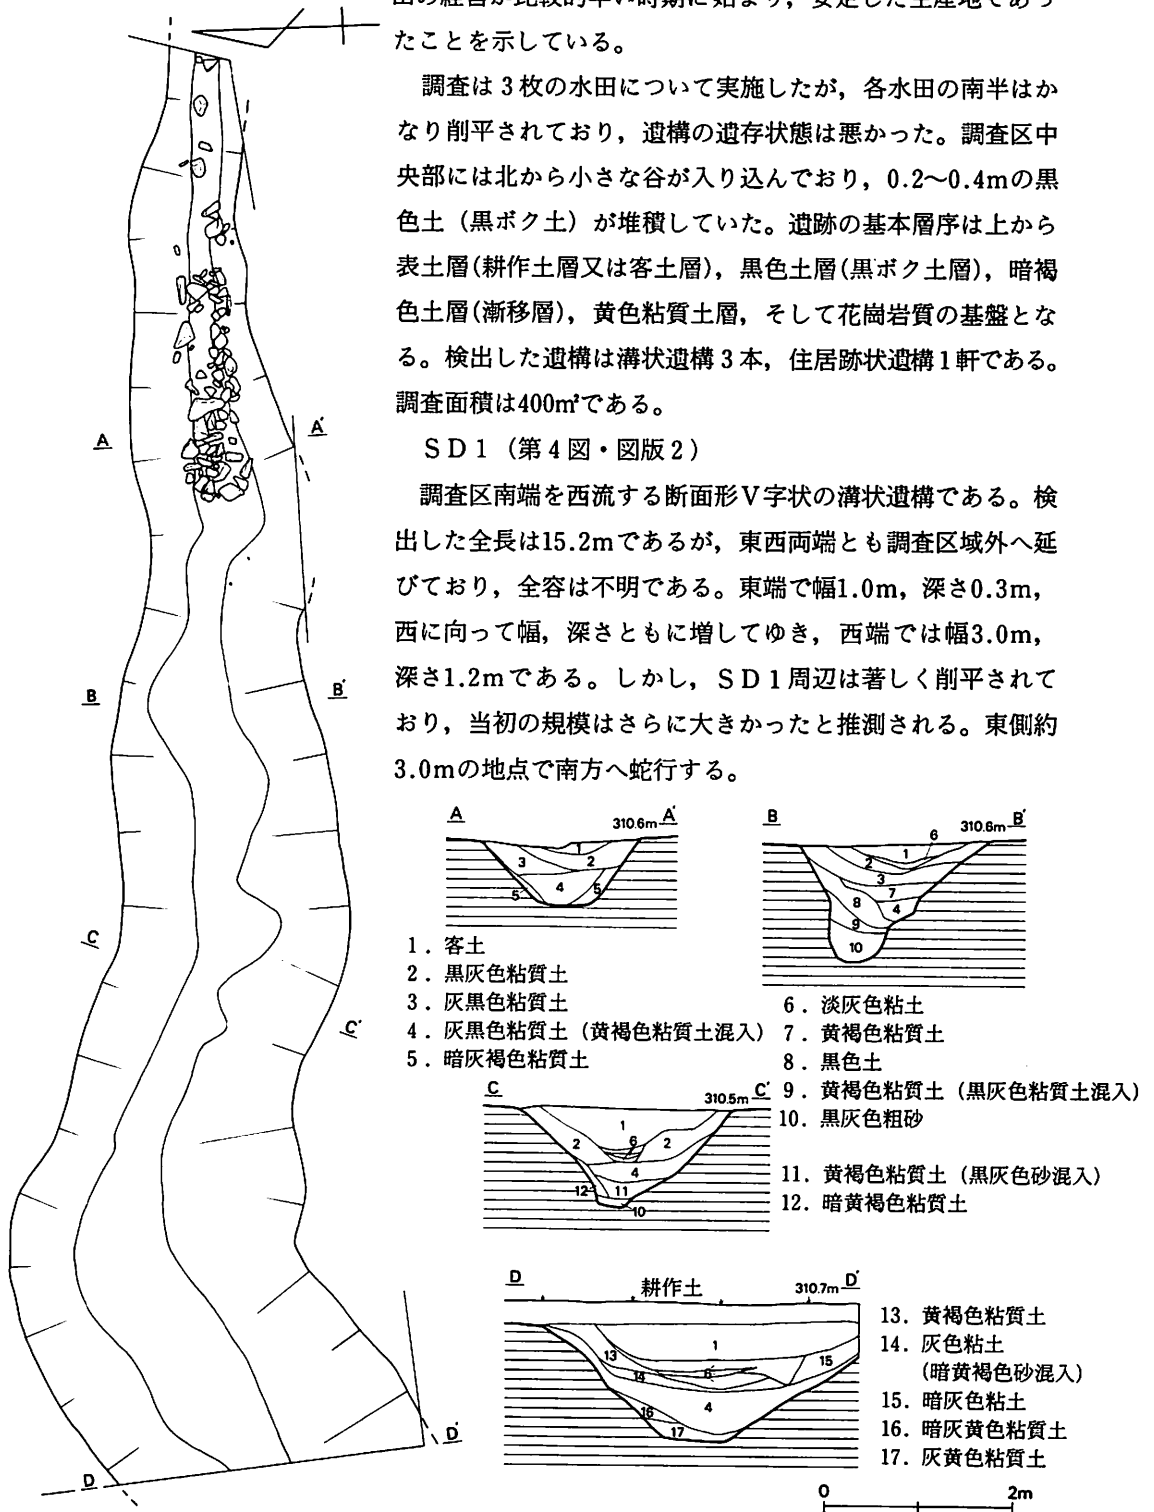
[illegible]の経営が比較的早い時期に始まり，安定した生産地であったことを示している。

調査は3枚の水田について実施したが，各水田の南半はかなり削平されており，遺構の遺存状態は悪かった。調査区中央部には北から小さな谷が入り込んでおり，0.2〜0.4mの黒色土（黒ボク土）が堆積していた。遺跡の基本層序は上から表土層(耕作土層又は客土層)，黒色土層(黒ボク土層)，暗褐色土層(漸移層)，黄色粘質土層，そして花崗岩質の基盤となる。検出した遺構は溝状遺構3本，住居跡状遺構1軒である。調査面積は400m²である。

SD1（第4図・図版2）

調査区南端を西流する断面形V字状の溝状遺構である。検出した全長は15.2mであるが，東西両端とも調査区域外へ延びており，全容は不明である。東端で幅1.0m，深さ0.3m，西に向って幅，深さともに増してゆき，西端では幅3.0m，深さ1.2mである。しかし，SD1周辺は著しく削平されており，当初の規模はさらに大きかったと推測される。東側約3.0mの地点で南方へ蛇行する。

A　A'　B　B'　C　C'　D　D'

A　310.6m A'
1　2　3　4　5　5

B　310.6m B'
1　2　3　4　6　7　8　9　10

1．客土
2．黒灰色粘質土
3．灰黒色粘質土
4．灰黒色粘質土（黄褐色粘質土混入）
5．暗灰褐色粘質土

6．淡灰色粘土
7．黄褐色粘質土
8．黒色土
9．黄褐色粘質土（黒灰色粘質土混入）
10．黒灰色粗砂

C　310.5m C'
1　2　2　4　6　10　11　12

11．黄褐色粘質土（黒灰色砂混入）
12．暗黄褐色粘質土

D　耕作土　310.7m D'
1　4　6　13　14　15　16　17

13．黄褐色粘質土
14．灰色粘土（暗黄褐色砂混入）
15．暗灰色粘土
16．暗灰黄色粘質土
17．灰黄色粘質土

0　2m